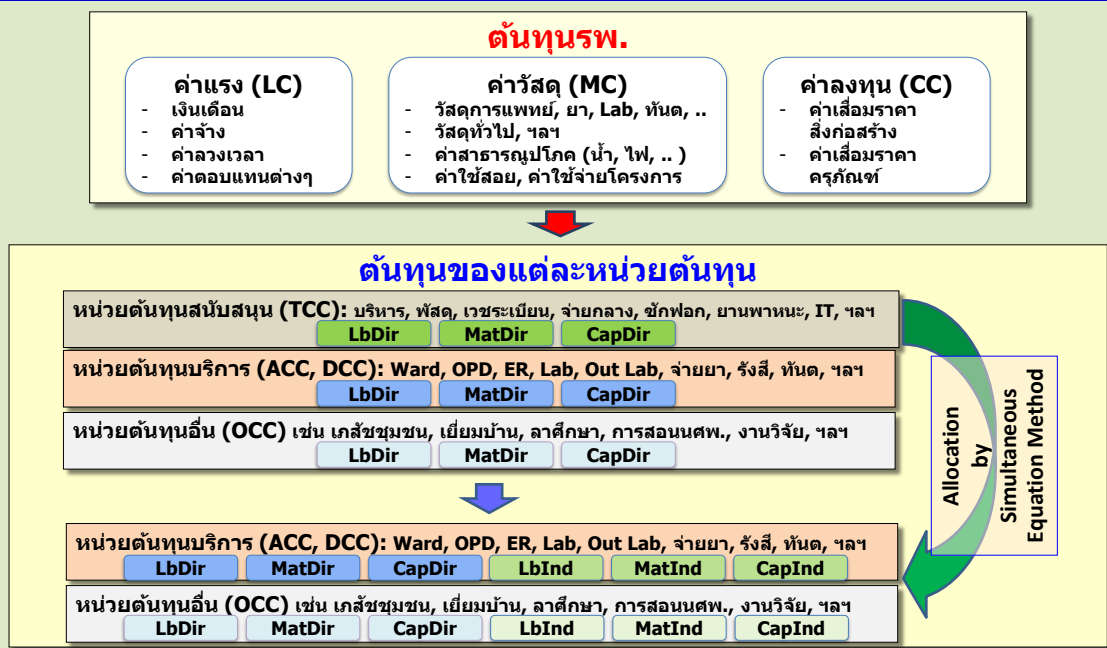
ต้นทุนรพ.

ค่าแรง (LC)
- เงินเดือน
- ค่าจ้าง
- ค่าล่วงเวลา
- ค่าตอบแทนต่างๆ

ค่าวัสดุ (MC)
- วัสดุการแพทย์, ยา, Lab, ทันต, ..
- วัสดุทั่วไป, ฯลฯ
- ค่าสาธารณูปโภค (น้ำ, ไฟ, .. )
- ค่าใช้สอย, ค่าใช้จ่ายโครงการ

ค่าลงทุน (CC)
- ค่าเสื่อมราคา สิ่งก่อสร้าง
- ค่าเสื่อมราคา ครุภัณฑ์

ต้นทุนของแต่ละหน่วยต้นทุน

หน่วยต้นทุนสนับสนุน (TCC): บริหาร, พัสดุ, เวชระเบียน, จ่ายกลาง, ซักฟอก, ยานพาหนะ, IT, ฯลฯ
LbDir MatDir CapDir

หน่วยต้นทุนบริการ (ACC, DCC): Ward, OPD, ER, Lab, Out Lab, จ่ายยา, รังสี, ทันต, ฯลฯ
LbDir MatDir CapDir

หน่วยต้นทุนอื่น (OCC) เช่น เภสัชชุมชน, เยี่ยมบ้าน, ลาศึกษา, การสอนนศพ., งานวิจัย, ฯลฯ
LbDir MatDir CapDir

Allocation by Simultaneous Equation Method

หน่วยต้นทุนบริการ (ACC, DCC): Ward, OPD, ER, Lab, Out Lab, จ่ายยา, รังสี, ทันต, ฯลฯ
LbDir MatDir CapDir LbInd MatInd CapInd

หน่วยต้นทุนอื่น (OCC) เช่น เภสัชชุมชน, เยี่ยมบ้าน, ลาศึกษา, การสอนนศพ., งานวิจัย, ฯลฯ
LbDir MatDir CapDir LbInd MatInd CapInd